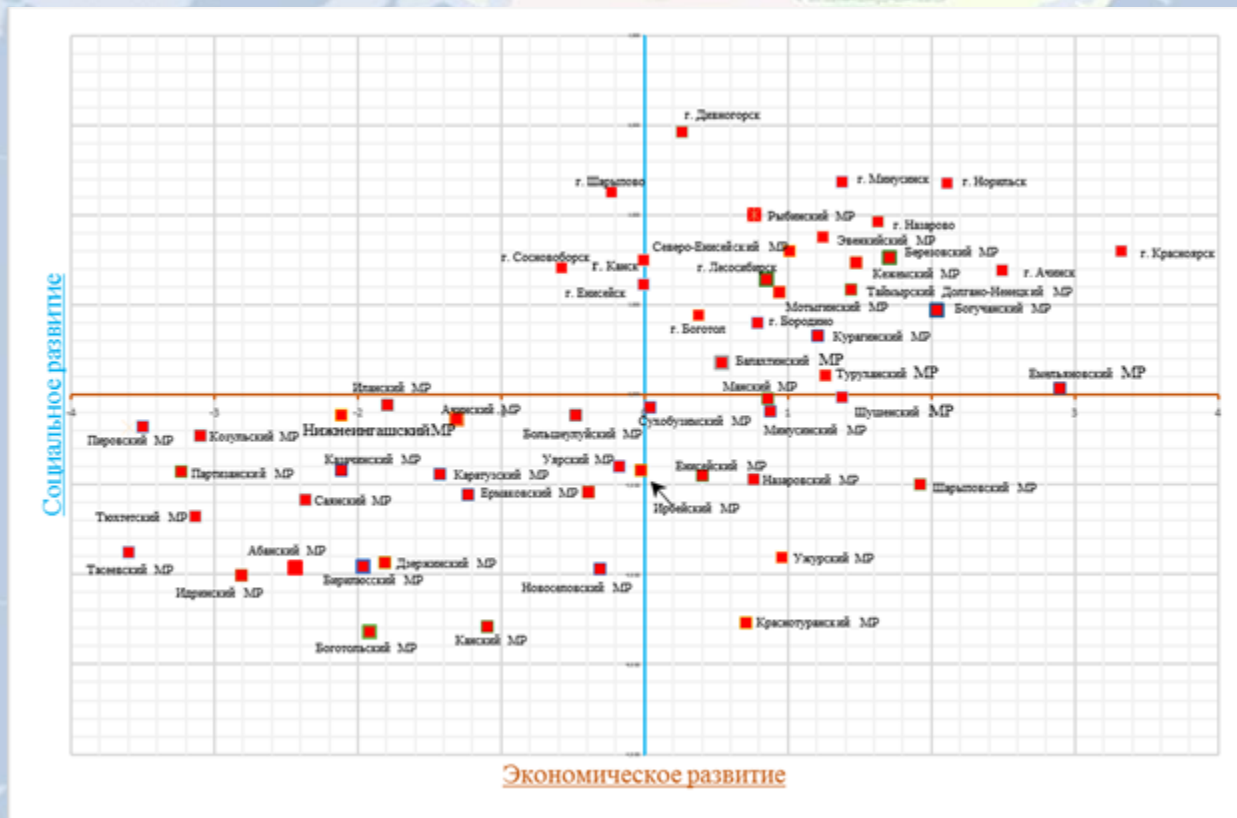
Социальное развитие

г. Дивногорск
г. Шарыпово
г. Минусинск
г. Норильск
Рыбинский МР
г. Назарово
Северо-Енисейский МР
Эвенкийский МР
Березовский МР
г. Сосновоборск
г. Канск
г. Лесосибирск
г. Красноярск
Кежемский МР
г. Ачинск
г. Енисейск
Тайшетский Долгано-Ненецкий МР
Мотыгинский МР
Богучанский МР
г. Боготол
г. Бородино
Курагинский МР
Балахтинский МР
Туруханский МР
Емельяновский МР
Иланский МР
Манский МР
-4
-3
-2
-1
1
2
3
4
Ачинский МР
Шушенский МР
Пировский МР
Козульский МР
Нижнеингашский МР
Большеулуйский МР
Сухобузимский МР
Минусинский МР
Казачинский МР
Уярский МР
Енисейский МР
Партизанский МР
Каратузский МР
Назаровский МР
Ермаковский МР
Шарыповский МР
Саянский МР
Ирбейский МР
Тюхтетский МР
Абанский МР
Ужурский МР
Тасеевский МР
Дзержинский МР
Идринский МР
Бирилюсский МР
Новоселовский МР
Краснотуранский МР
Боготольский МР
Канский МР

Экономическое развитие